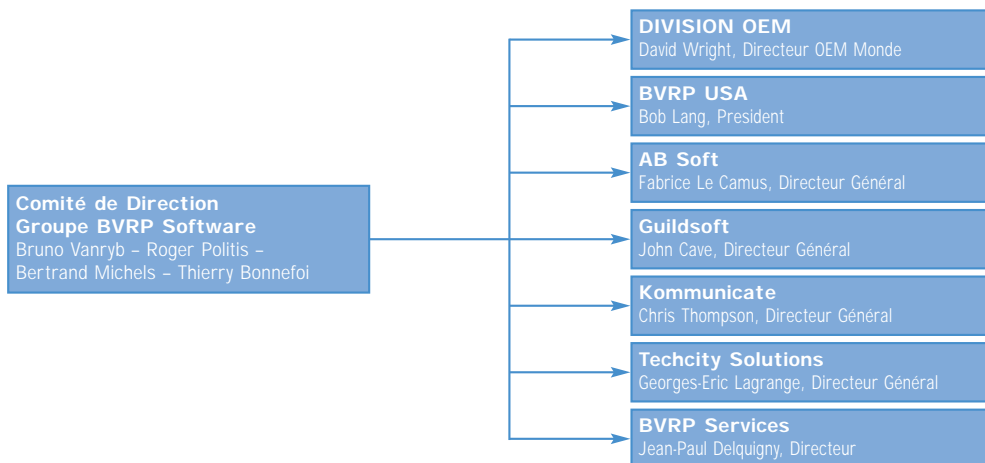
Comité de Direction
Groupe BVRP Software
Bruno Vanryb – Roger Politis – Bertrand Michels – Thierry Bonnefoi

DIVISION OEM
David Wright, Directeur OEM Monde

BVRP USA
Bob Lang, President

AB Soft
Fabrice Le Camus, Directeur Général

Guildsoft
John Cave, Directeur Général

Kommunicate
Chris Thompson, Directeur Général

Techcity Solutions
Georges-Eric Lagrange, Directeur Général

BVRP Services
Jean-Paul Delquigny, Directeur